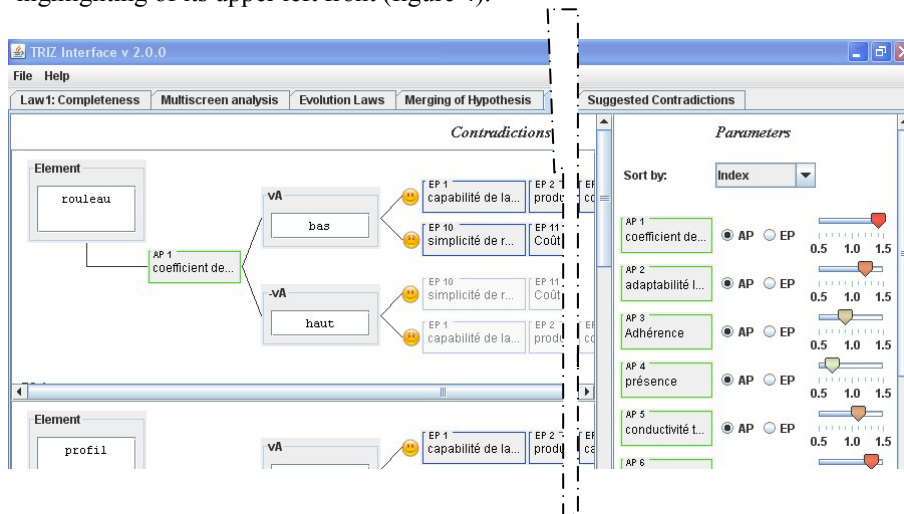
highlighting of its upper left front (figure 4).

TRIZ Interface v 2.0.0

File Help

Law1: Completeness | Multiscreen analysis | Evolution Laws | Merging of Hypothesis | Suggested Contradictions

Contradictions

Element
rouleau

AP 1
coefficient de...

vA
bas

EP 1
capabilité de la...

EP 2
produ

EP 10
simplicité de r...

EP 11
Coût

-vA
haut

EP 10
simplicité de r...

EP 11
Coût

EP 1
capabilité de la...

EP 2
produ

Element
profil

vA

EP 1
capabilité de la...

EP 2
produ

Parameters

Sort by: Index

AP 1
coefficient de... AP EP 0.5 1.0 1.5

AP 2
adaptabilité l... AP EP 0.5 1.0 1.5

AP 3
Adhérence AP EP 0.5 1.0 1.5

AP 4
présence AP EP 0.5 1.0 1.5

AP 5
conductivité t... AP EP 0.5 1.0 1.5

AP 6